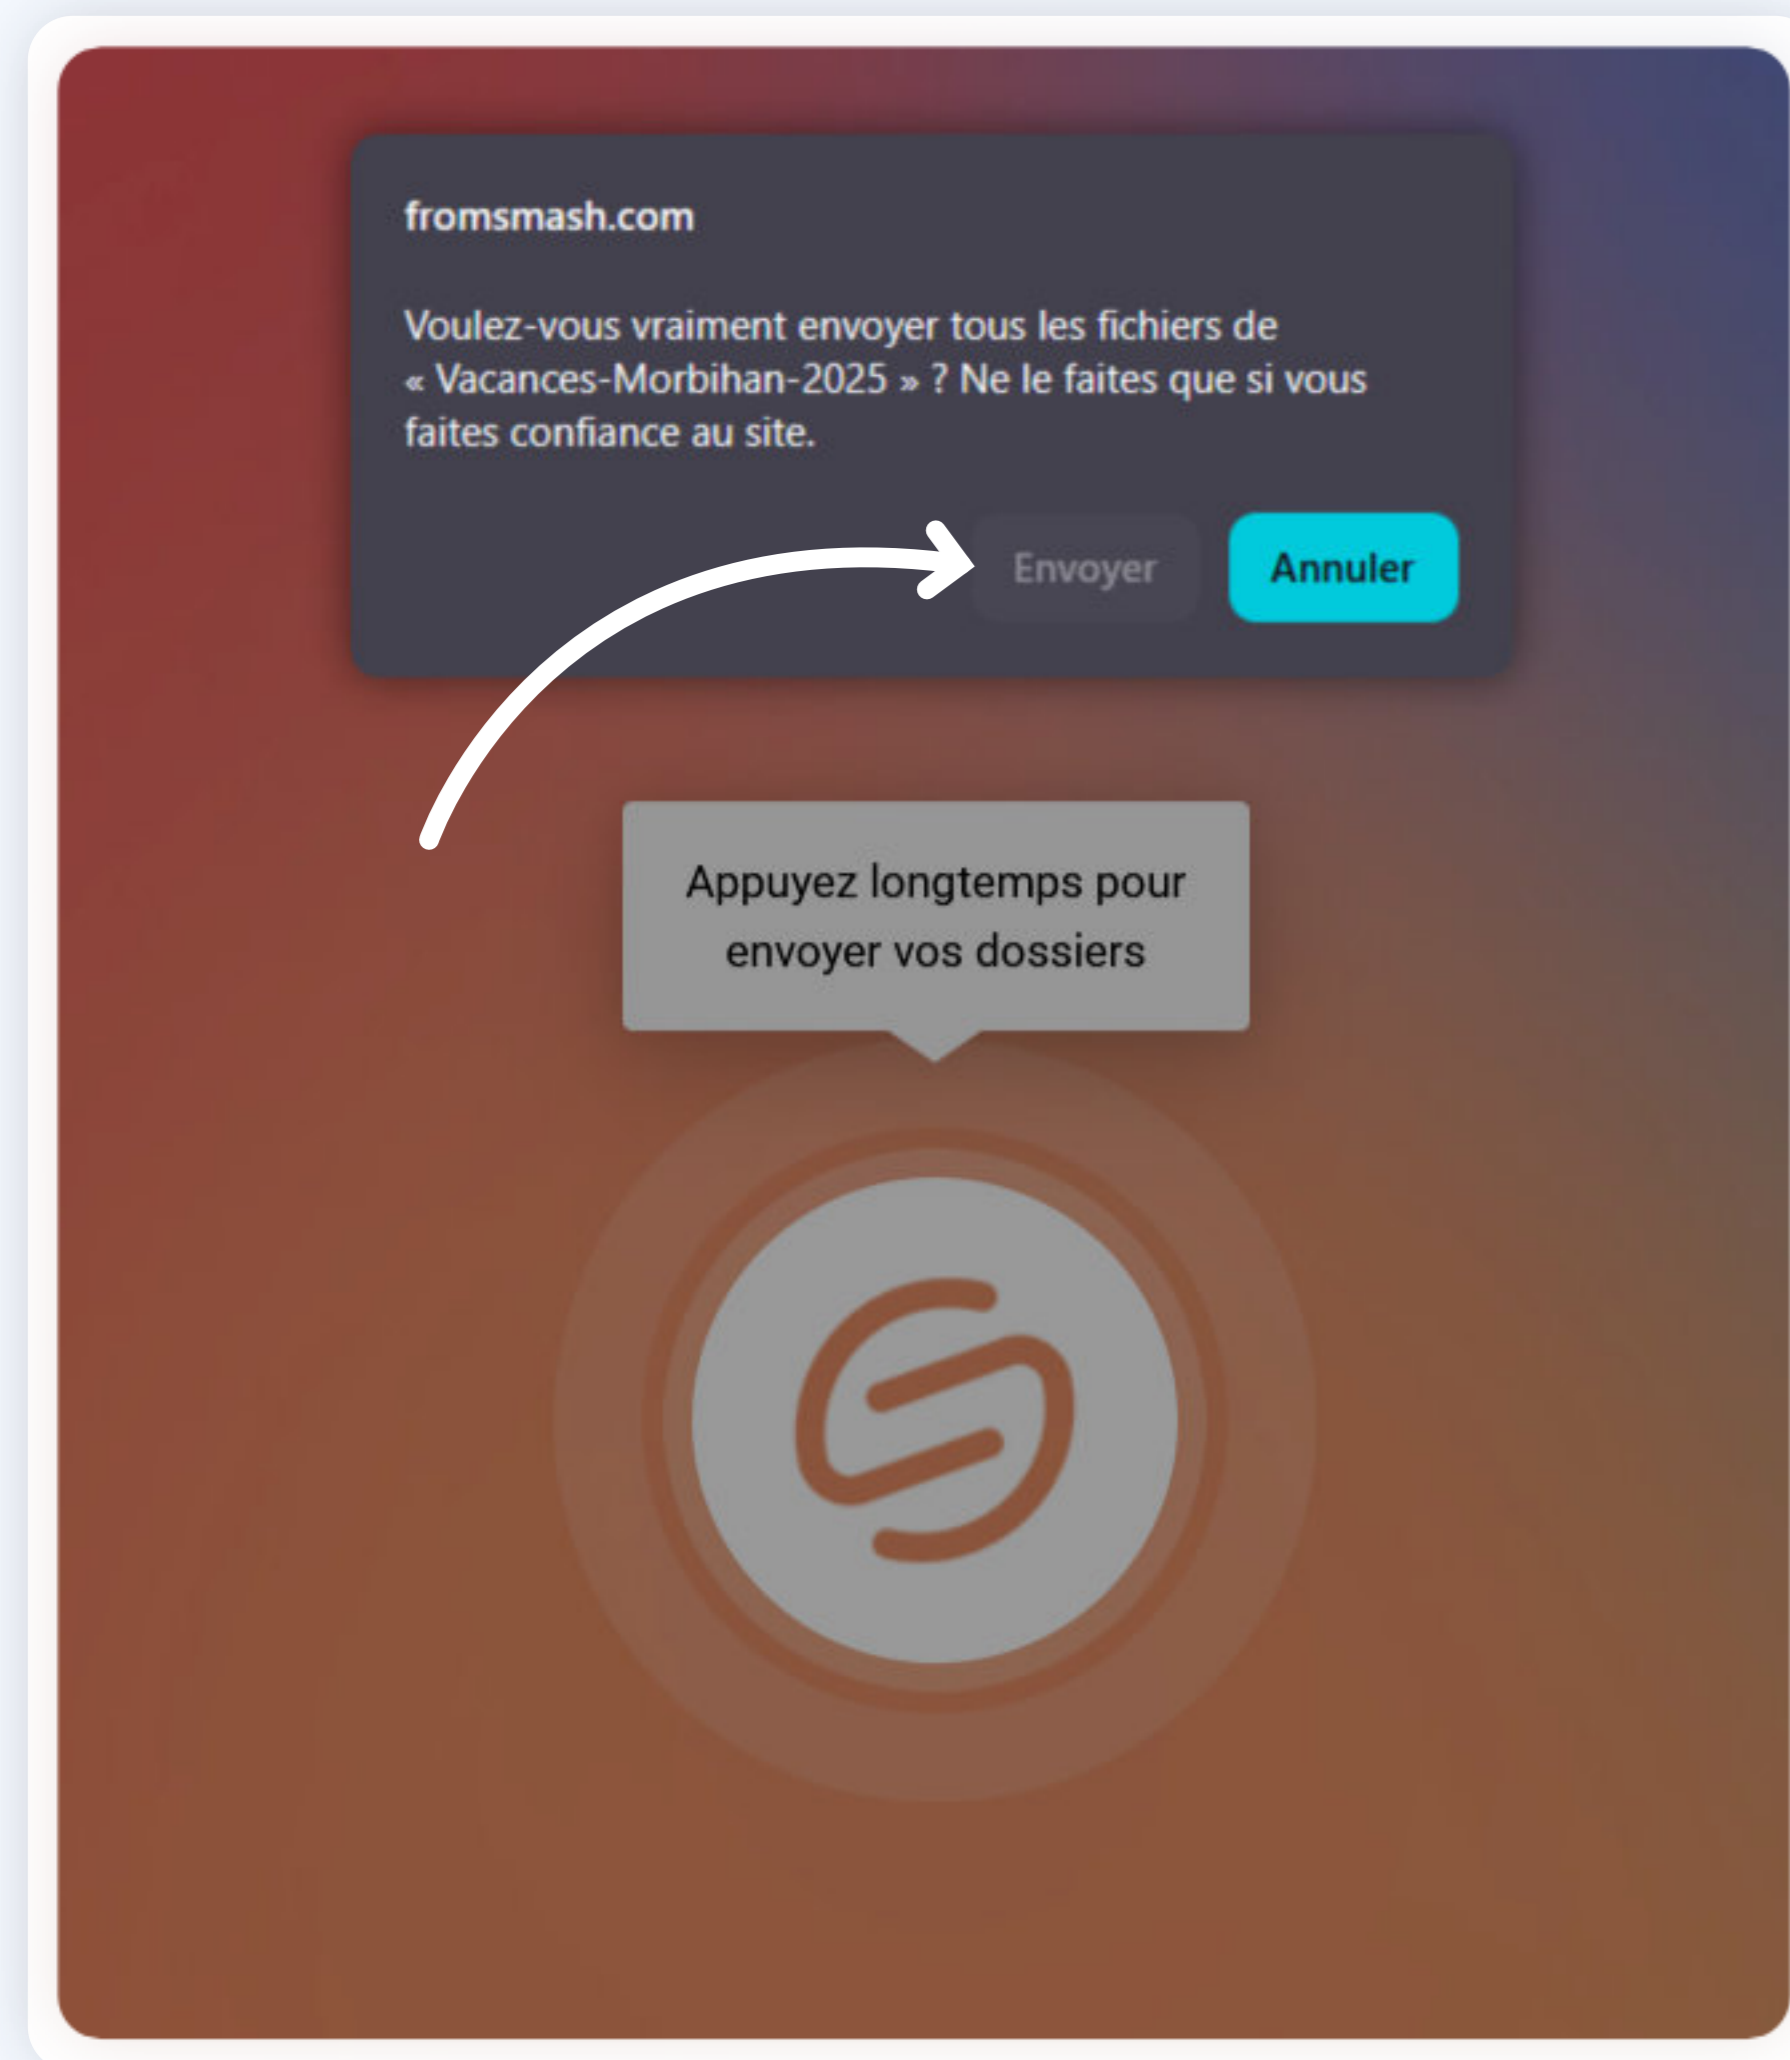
fromsmash.com

Voulez-vous vraiment envoyer tous les fichiers de « Vacances-Morbihan-2025 » ? Ne le faites que si vous faites confiance au site.

Envoyer Annuler

Appuyez longtemps pour envoyer vos dossiers